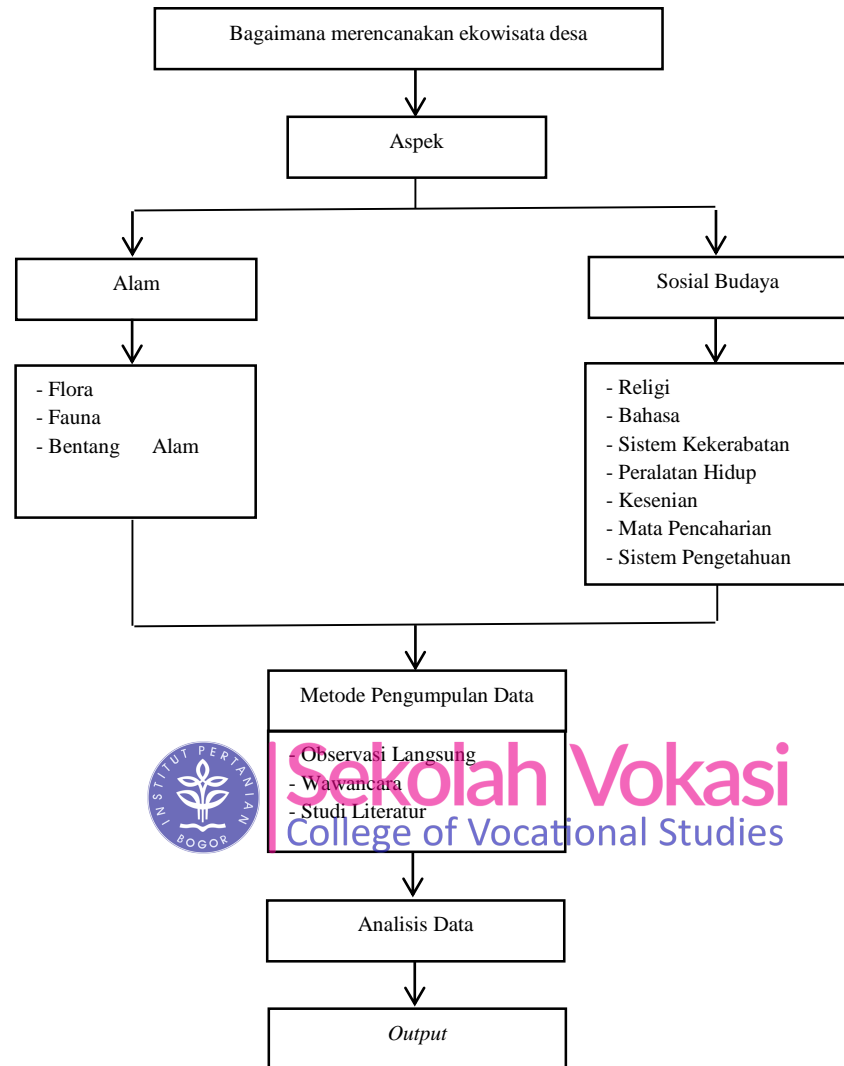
Bagaimana merencanakan ekowisata desa

Aspek

Alam

Sosial Budaya

- Flora
- Fauna
- Bentang Alam

- Religi
- Bahasa
- Sistem Kekerabatan
- Peralatan Hidup
- Kesenian
- Mata Pencaharian
- Sistem Pengetahuan

Metode Pengumpulan Data

- Observasi Langsung
- Wawancara
- Studi Literatur

INSTITUT PERTANIAN BOGOR

Sekolah Vokasi
College of Vocational Studies

Analisis Data

*Output*